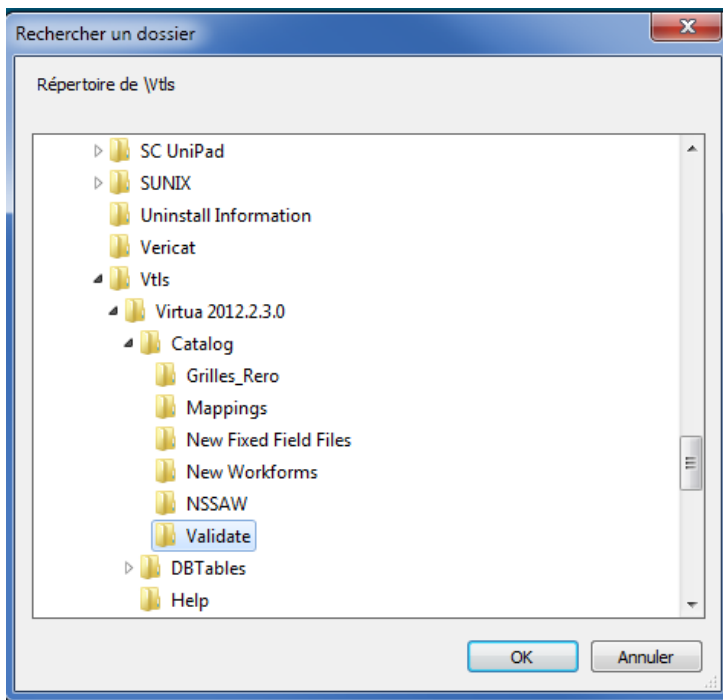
Rechercher un dossier

Répertoire de \Vtls

SC UniPad
SUNIX
Uninstall Information
Vericat
Vtls
Virtua 2012.2.3.0
Catalog
Grilles_Rero
Mappings
New Fixed Field Files
New Workforms
NSSAW
Validate
DBTables
Help

OK
Annuler